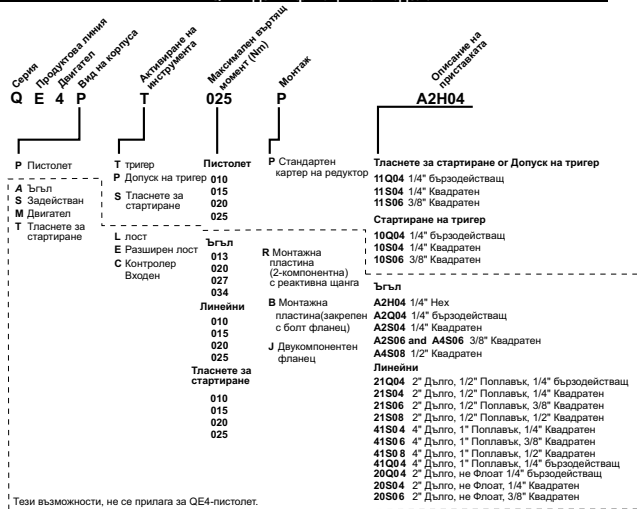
Серия
Продуктова линия
Двигател
Вид на корпуса
Активиране на инструмента
Максимален въртящ момент (Nm)
Монтаж
Описание на приставката

Q E 4 P T 025 P A2H04

P Пистолет

A Ъгъл
S Задействан
M Двигател
T Тласнете за стартиране

T тригер
P Допуск на тригер
S Тласнете за стартиране

L лост
E Разширен лост
C Контролер Входен

Пистолет
010
015
020
025

Ъгъл
013
020
027
034

Линейни
010
015
020
025

Тласнете за стартиране
010
015
020
025

P Стандартен картер на редуктор

R Монтажна пластина (2-компонентна) с реактивна щанга

B Монтажна пластина(закрепен с болт фланец)

J Двукомпонентен фланец

Тласнете за стартиране ог Допуск на тригер
11Q04 1/4" бързодействащ
11S04 1/4" Квадратен
11S06 3/8" Квадратен

Стартиране на тригер
10Q04 1/4" бързодействащ
10S04 1/4" Квадратен
10S06 3/8" Квадратен

Ъгъл
A2H04 1/4" Hex
A2Q04 1/4" бързодействащ
A2S04 1/4" Квадратен
A2S06 and A4S06 3/8" Квадратен
A4S08 1/2" Квадратен

Линейни
21Q04 2" Дълго, 1/2" Поплавък, 1/4" бързодействащ
21S04 2" Дълго, 1/2" Поплавък, 1/4" Квадратен
21S06 2" Дълго, 1/2" Поплавък, 3/8" Квадратен
21S08 2" Дълго, 1/2" Поплавък, 1/2" Квадратен
41S04 4" Дълго, 1" Поплавък, 1/4" Квадратен
41S06 4" Дълго, 1" Поплавък, 3/8" Квадратен
41S08 4" Дълго, 1" Поплавък, 1/2" Квадратен
41Q04 4" Дълго, 1" Поплавък, 1/4" бързодействащ
20Q04 2" Дълго, не Флоат 1/4" бързодействащ
20S04 2" Дълго, не Флоат, 1/4" Квадратен
20S06 2" Дълго, не Флоат, 3/8" Квадратен

Тези възможности, не се прилага за QE4-пистолет.